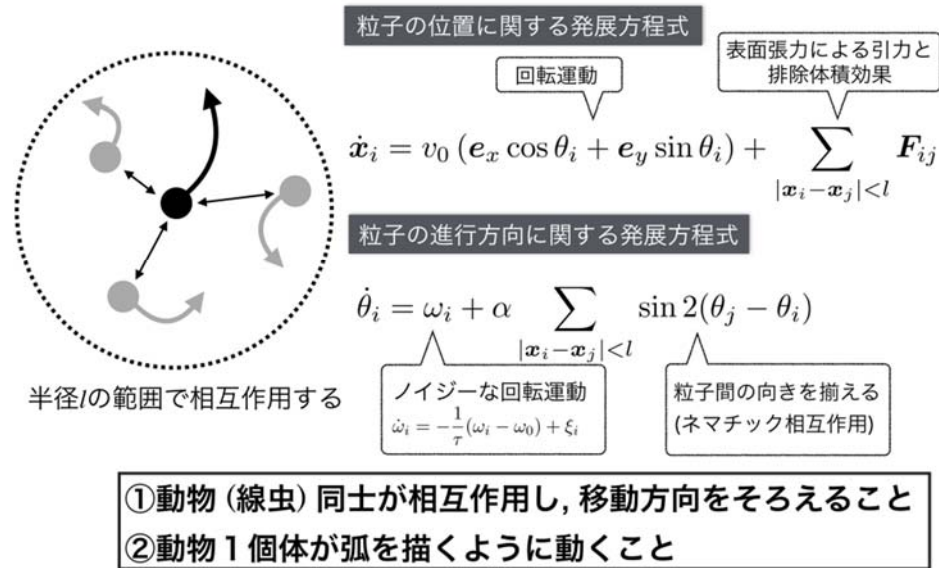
粒子の位置に関する発展方程式

回転運動

表面張力による引力と排除体積効果

$\dot{\boldsymbol{x}}_i = v_0 \left( \boldsymbol{e}_x \cos\theta_i + \boldsymbol{e}_y \sin\theta_i \right) + \sum_{|\boldsymbol{x}_i - \boldsymbol{x}_j| < l} \boldsymbol{F}_{ij}$

粒子の進行方向に関する発展方程式

$\dot{\theta}_i = \omega_i + \alpha \sum_{|\boldsymbol{x}_i - \boldsymbol{x}_j| < l} \sin 2(\theta_j - \theta_i)$

半径$l$の範囲で相互作用する

ノイジーな回転運動
$\dot{\omega}_i = -\frac{1}{\tau}(\omega_i - \omega_0) + \xi_i$

粒子間の向きを揃える
(ネマチック相互作用)

①動物（線虫）同士が相互作用し，移動方向をそろえること
②動物１個体が弧を描くように動くこと